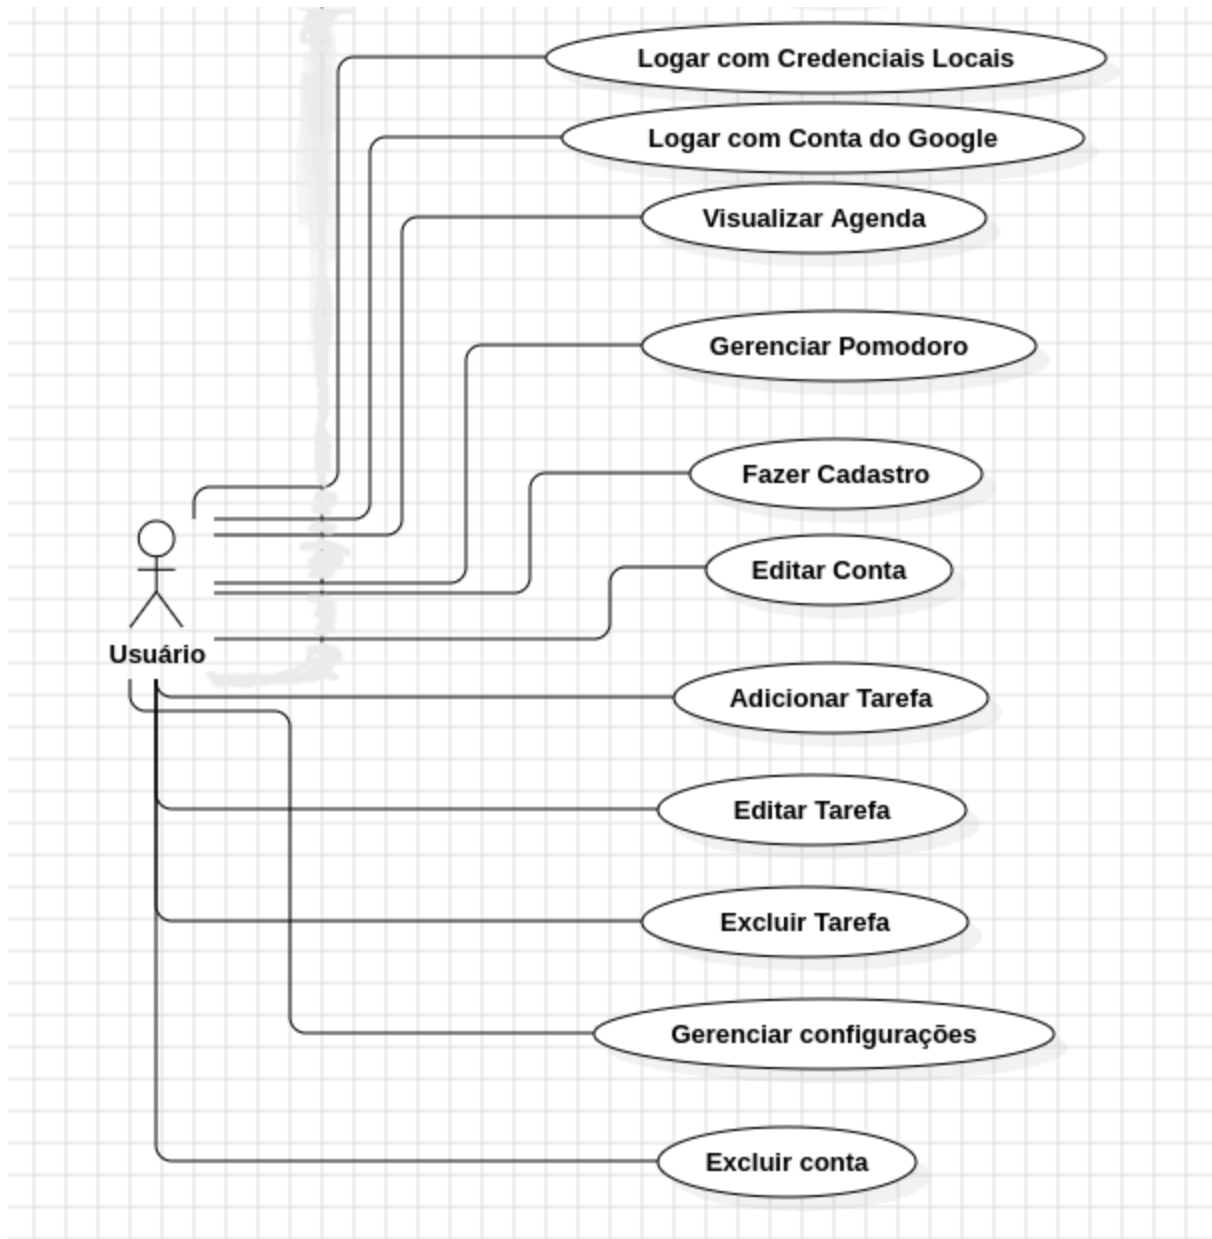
Logar com Credenciais Locais

Logar com Conta do Google

Visualizar Agenda

Gerenciar Pomodoro

Fazer Cadastro

Editar Conta

Usuário

Adicionar Tarefa

Editar Tarefa

Excluir Tarefa

Gerenciar configurações

Excluir conta